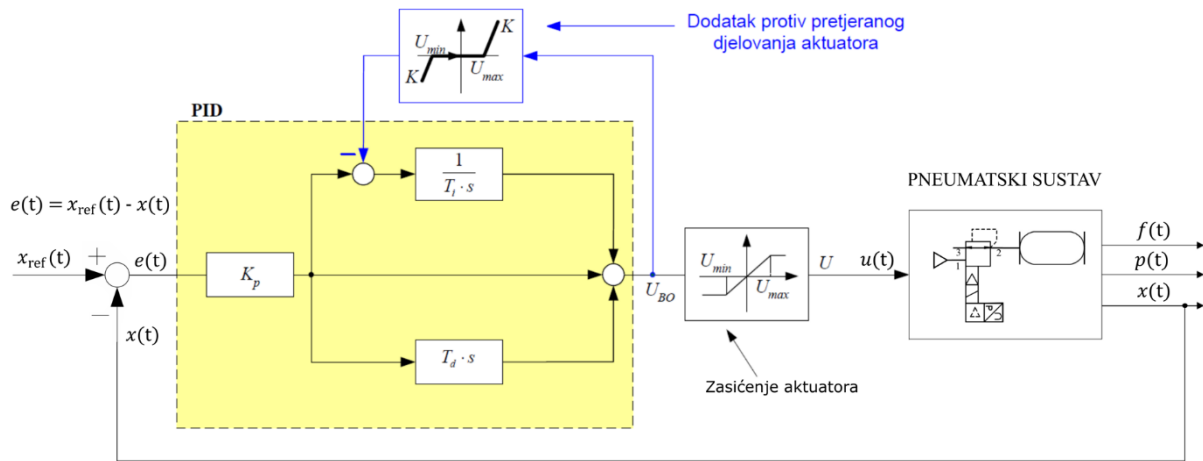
Dodatak protiv pretjeranog djelovanja aktuatora

$U_{min}$ $K$ $K$ $U_{max}$

PID

$-$

$\frac{1}{T_I \cdot s}$

$e(\mathrm{t}) = x_{\mathrm{ref}}(\mathrm{t}) - x(\mathrm{t})$

$x_{\mathrm{ref}}(\mathrm{t})$ $+$ $e(\mathrm{t})$ $K_p$ $U_{BO}$ $U_{min}$ $U_{max}$ $U$ $u(\mathrm{t})$

$-$ $x(\mathrm{t})$

$T_d \cdot s$

Zasićenje aktuatora

PNEUMATSKI SUSTAV

3 2 1

$f(\mathrm{t})$
$p(\mathrm{t})$
$x(\mathrm{t})$